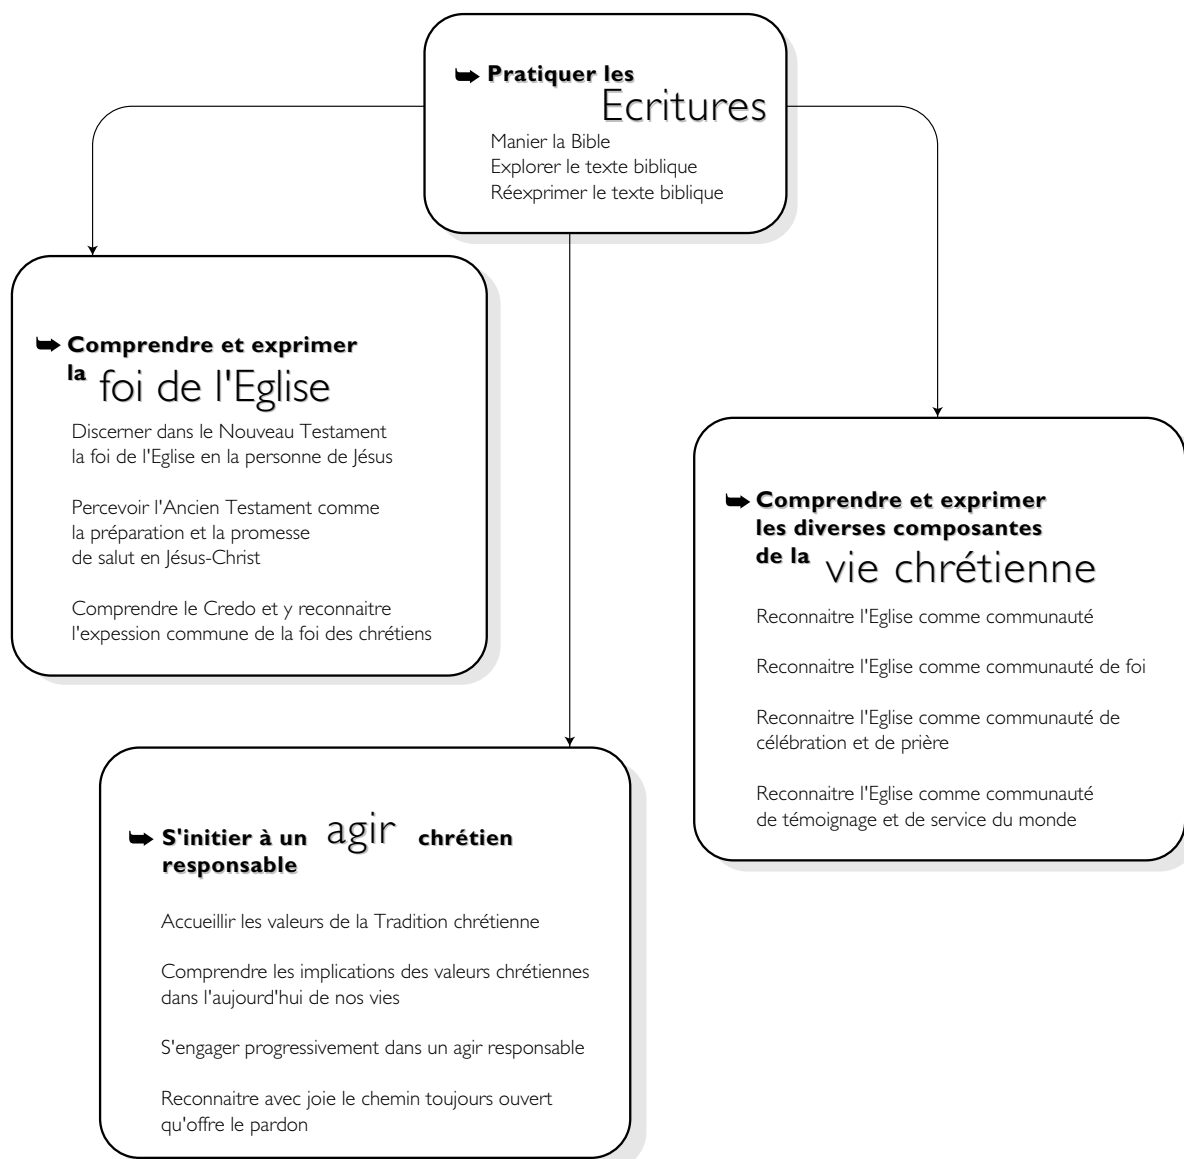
➥ Pratiquer les Ecritures

Manier la Bible
Explorer le texte biblique
Réexprimer le texte biblique

➥ Comprendre et exprimer la foi de l'Eglise

Discerner dans le Nouveau Testament la foi de l'Eglise en la personne de Jésus

Percevoir l'Ancien Testament comme la préparation et la promesse de salut en Jésus-Christ

Comprendre le Credo et y reconnaitre l'expession commune de la foi des chrétiens

➥ Comprendre et exprimer les diverses composantes de la vie chrétienne

Reconnaitre l'Eglise comme communauté

Reconnaitre l'Eglise comme communauté de foi

Reconnaitre l'Eglise comme communauté de célébration et de prière

Reconnaitre l'Eglise comme communauté de témoignage et de service du monde

➥ S'initier à un agir chrétien responsable

Accueillir les valeurs de la Tradition chrétienne

Comprendre les implications des valeurs chrétiennes dans l'aujourd'hui de nos vies

S'engager progressivement dans un agir responsable

Reconnaitre avec joie le chemin toujours ouvert qu'offre le pardon